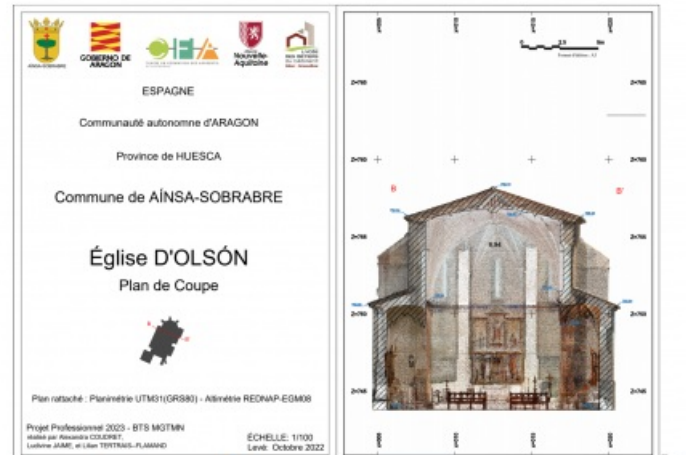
GOBIERNO DE ARAGON

Nouvelle-Aquitaine

ESPAGNE

Communauté autonomne d'ARAGON

Province de HUESCA

Commune de AÍNSA-SOBRABRE

Église D'OLSÓN

Plan de Coupe

Plan rattaché : Planimétrie UTM31(GRS80) - Altimétrie REDNAP-EGM08

Projet Professionnel 2023 - BTS MGTMN
réalisé par Alexandre COUDRET, Ludivine JAIME, et Lilian TERTRAIS--FLAMAND

ÉCHELLE: 1/100
Levé: Octobre 2022

B

B'

2+760

2+760

2+760

2+755

2+750

2+745

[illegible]